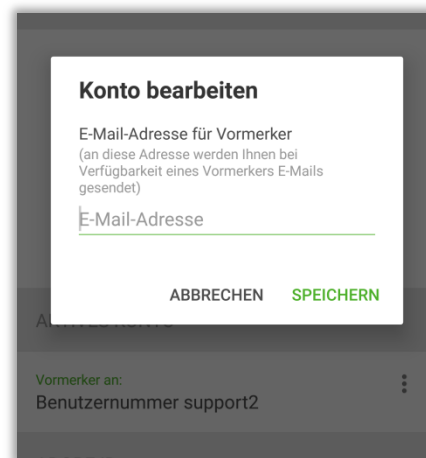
Konto bearbeiten

E-Mail-Adresse für Vormerker
(an diese Adresse werden Ihnen bei Verfügbarkeit eines Vormerkers E-Mails gesendet)

E-Mail-Adresse

ABBRECHEN SPEICHERN

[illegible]

Vormerker an:
Benutzernummer support2